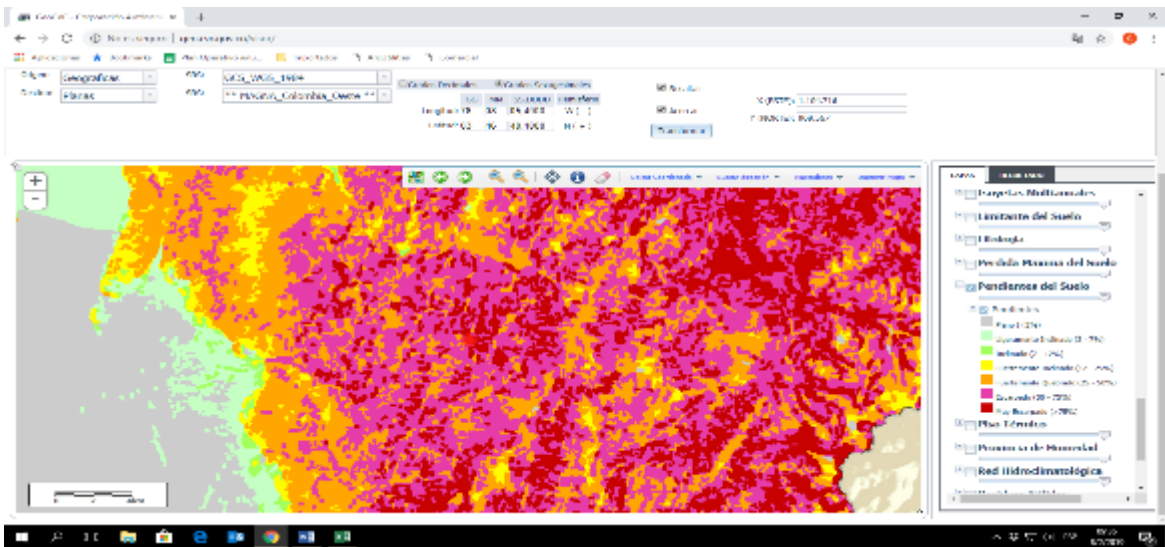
Origen: Geográficas
Destino: Planas
EPSG: GCS_WGS_1984
EPSG: ** MAGNA_Colombia_Oeste **
Grados Decimales
Grados Sexagesimales
Longitud
Latitud
Transformar
Limitante del Suelo
Litología
Pérdida Máxima del Suelo
Pendientes del Suelo
Pendientes
Piso Térmico
Provincia de Humedad
Red Hidroclimatológica